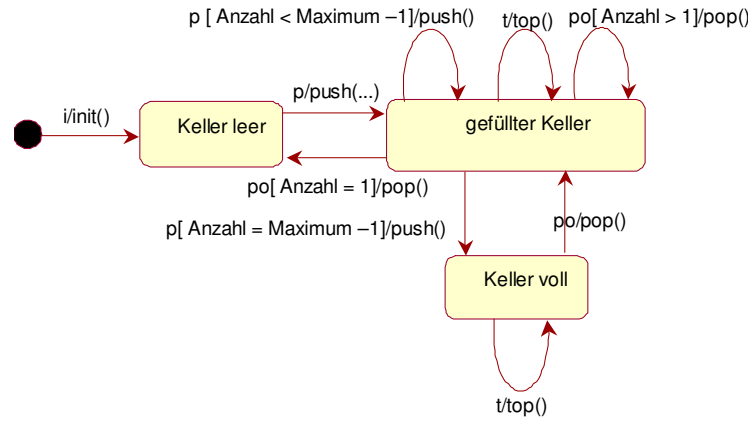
p [ Anzahl < Maximum –1]/push()

t/top()

po[ Anzahl > 1]/pop()

i/init()

Keller leer

p/push(...)

gefüllter Keller

po[ Anzahl = 1]/pop()

p[ Anzahl = Maximum –1]/push()

po/pop()

Keller voll

t/top()